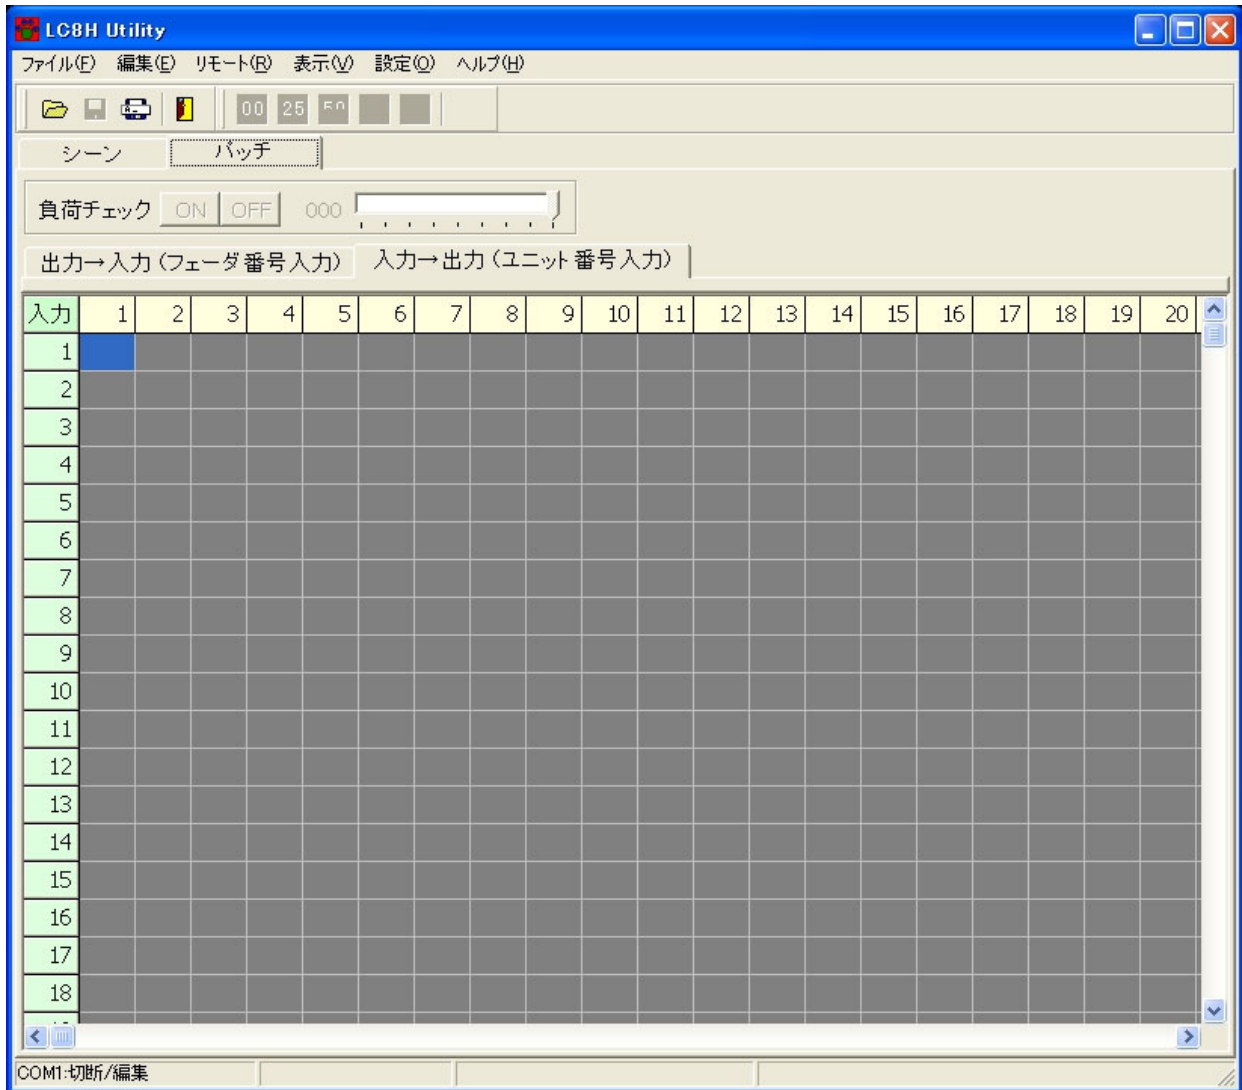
LC8H Utility

ファイル(F) 編集(E) リモート(R) 表示(V) 設定(O) ヘルプ(H)

00 25 50

シーン パッチ

負荷チェック ON OFF 000

出力→入力 (フェーダ番号入力) 入力→出力 (ユニット番号入力)

| 入力 | 1 | 2 | 3 | 4 | 5 | 6 | 7 | 8 | 9 | 10 | 11 | 12 | 13 | 14 | 15 | 16 | 17 | 18 | 19 | 20 |
|---|---|---|---|---|---|---|---|---|---|---|---|---|---|---|---|---|---|---|---|---|
| 1 | | | | | | | | | | | | | | | | | | | | |
| 2 | | | | | | | | | | | | | | | | | | | | |
| 3 | | | | | | | | | | | | | | | | | | | | |
| 4 | | | | | | | | | | | | | | | | | | | | |
| 5 | | | | | | | | | | | | | | | | | | | | |
| 6 | | | | | | | | | | | | | | | | | | | | |
| 7 | | | | | | | | | | | | | | | | | | | | |
| 8 | | | | | | | | | | | | | | | | | | | | |
| 9 | | | | | | | | | | | | | | | | | | | | |
| 10 | | | | | | | | | | | | | | | | | | | | |
| 11 | | | | | | | | | | | | | | | | | | | | |
| 12 | | | | | | | | | | | | | | | | | | | | |
| 13 | | | | | | | | | | | | | | | | | | | | |
| 14 | | | | | | | | | | | | | | | | | | | | |
| 15 | | | | | | | | | | | | | | | | | | | | |
| 16 | | | | | | | | | | | | | | | | | | | | |
| 17 | | | | | | | | | | | | | | | | | | | | |
| 18 | | | | | | | | | | | | | | | | | | | | |

COM1:切断/編集